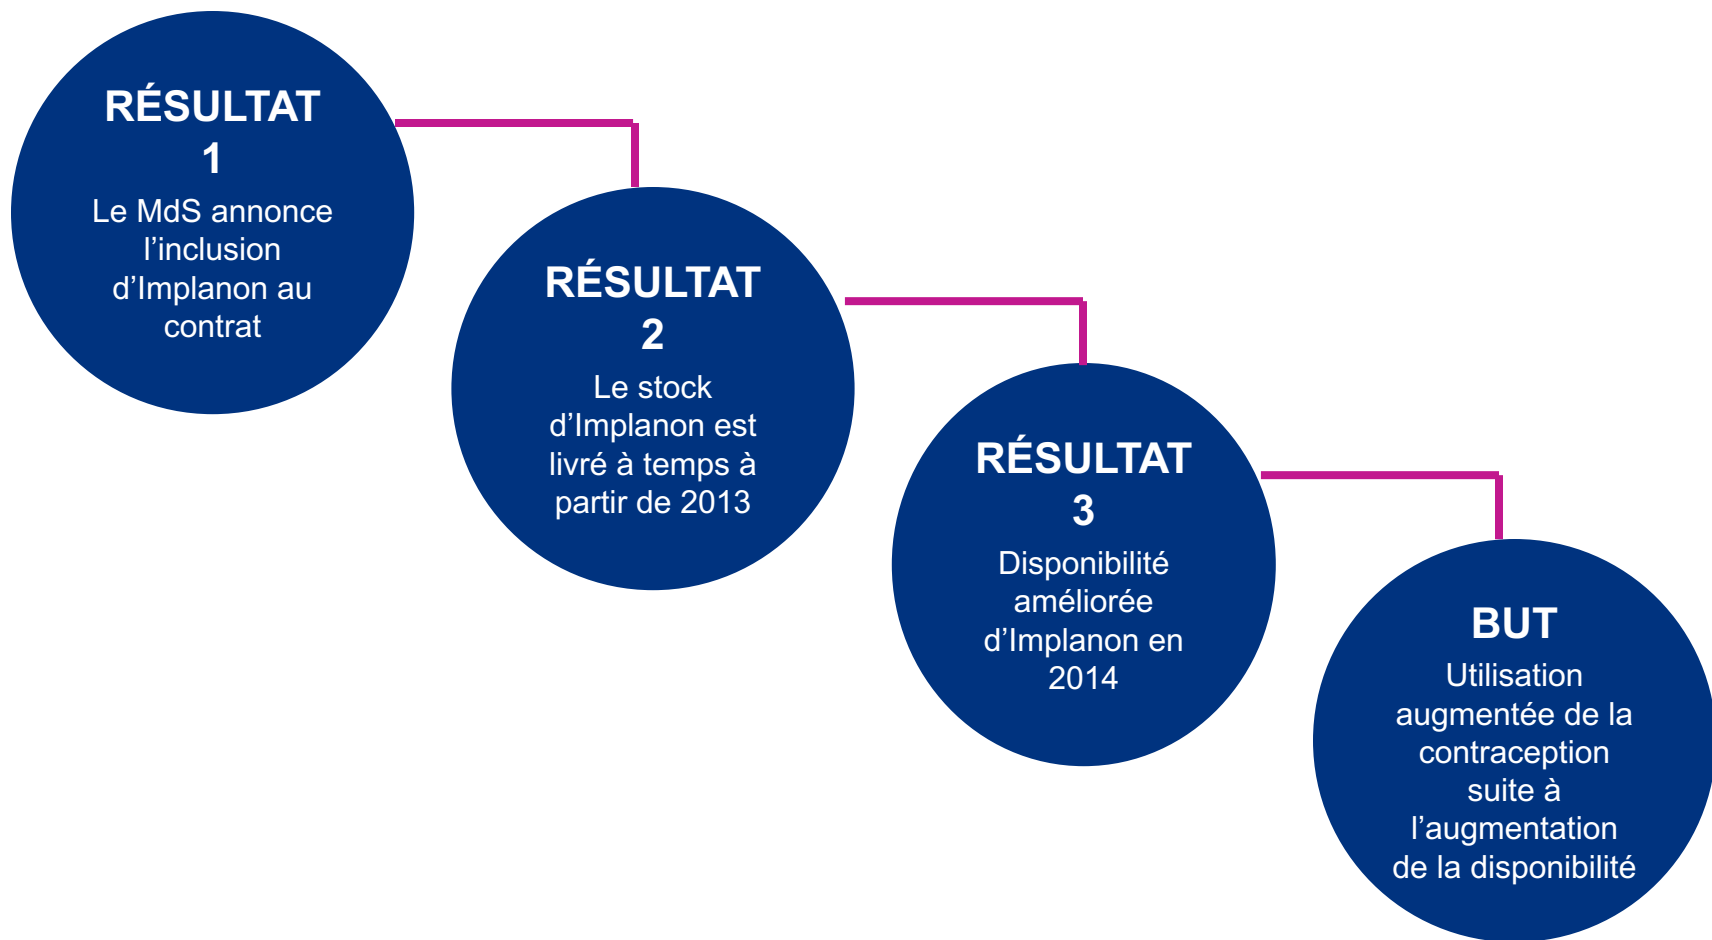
RÉSULTAT 1
Le MdS annonce l’inclusion d’Implanon au contrat

RÉSULTAT 2
Le stock d’Implanon est livré à temps à partir de 2013

RÉSULTAT 3
Disponibilité améliorée d’Implanon en 2014

BUT
Utilisation augmentée de la contraception suite à l’augmentation de la disponibilité